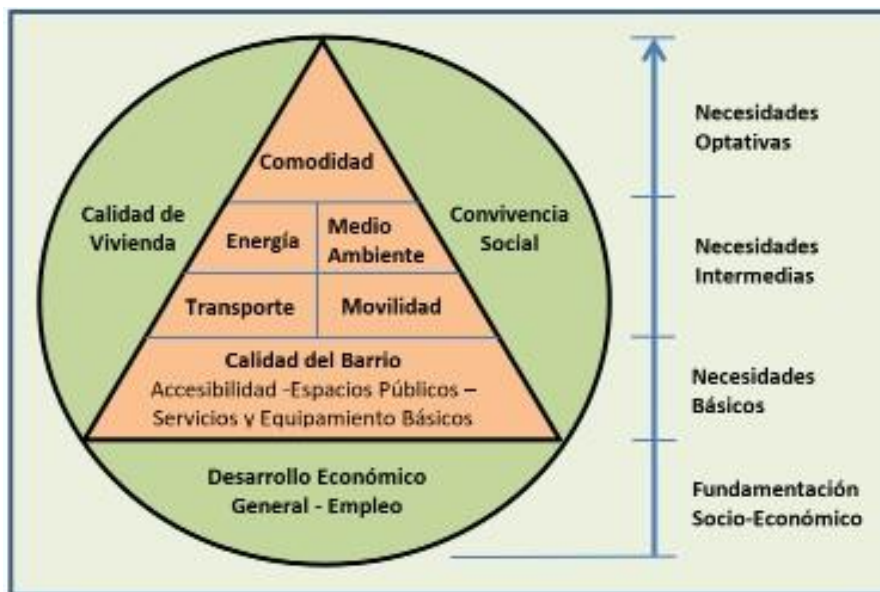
Comodidad

Calidad de Vivienda

Energía

Medio Ambiente

Convivencia Social

Transporte

Movilidad

Calidad del Barrio
Accesibilidad -Espacios Públicos – Servicios y Equipamiento Básicos

Desarrollo Económico General - Empleo

Necesidades Optativas

Necesidades Intermedias

Necesidades Básicos

Fundamentación Socio-Económico